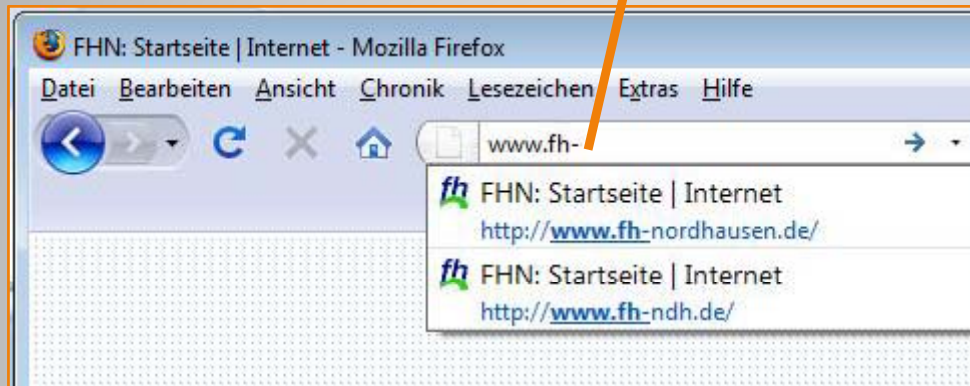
FHN: Startseite | Internet - Mozilla Firefox

Datei Bearbeiten Ansicht Chronik Lesezeichen Extras Hilfe

www.fh-

fh FHN: Startseite | Internet
http://www.fh-nordhausen.de/

fh FHN: Startseite | Internet
http://www.fh-ndh.de/